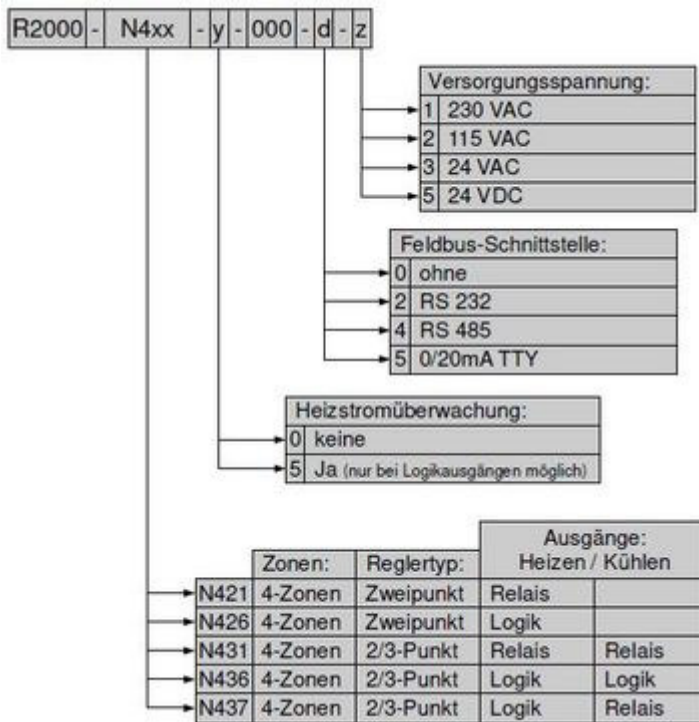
R2000 - N4xx - y - 000 - d - z

Versorgungsspannung:
1 230 VAC
2 115 VAC
3 24 VAC
5 24 VDC

Feldbus-Schnittstelle:
0 ohne
2 RS 232
4 RS 485
5 0/20mA TTY

Heizstromüberwachung:
0 keine
5 Ja (nur bei Logikausgängen möglich)

| | Zonen: | Reglertyp: | Ausgänge: Heizen / Kühlen | |
|---|---|---|---|---|
| N421 | 4-Zonen | Zweipunkt | Relais | |
| N426 | 4-Zonen | Zweipunkt | Logik | |
| N431 | 4-Zonen | 2/3-Punkt | Relais | Relais |
| N436 | 4-Zonen | 2/3-Punkt | Logik | Logik |
| N437 | 4-Zonen | 2/3-Punkt | Logik | Relais |